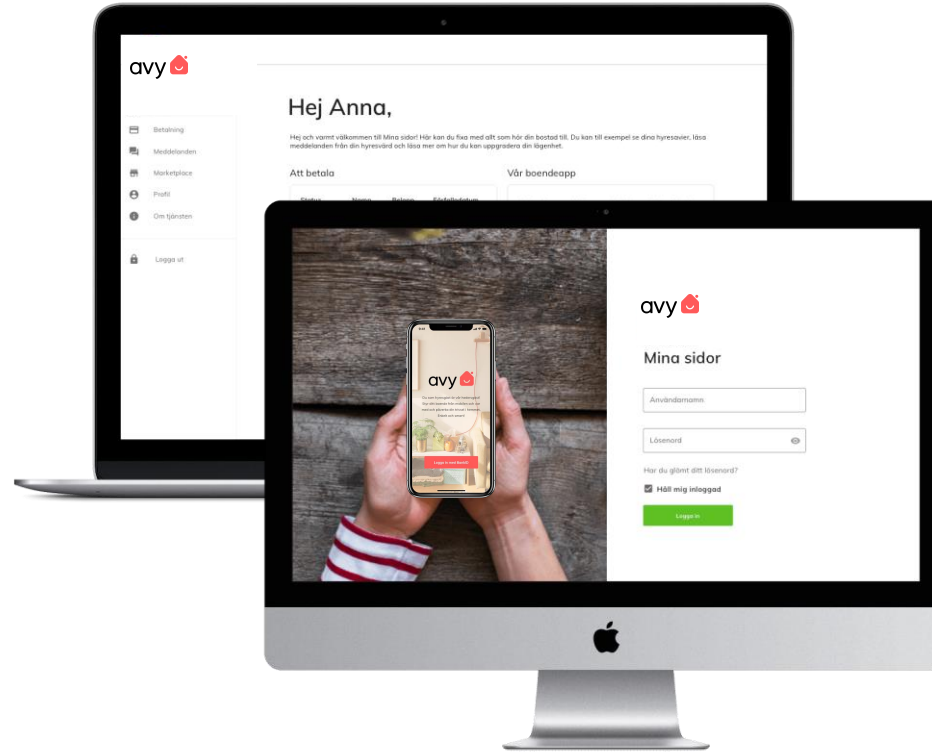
avy

Betalning
Meddelanden
Marketplace
Profil
Om tjänsten

Logga ut

Hej Anna,

Hej och varmt välkommen till Mina sidor! Här kan du fixa med allt som hör din bostad till. Du kan till exempel se dina hyresavier, läsa meddelanden från din hyresvärd och läsa mer om hur du kan uppgradera din lägenhet.

Att betala

Vår boendeapp

Status Namn Belopp Förfallodatum

avy

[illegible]

Logga in med BankID

avy

Mina sidor

Användarnamn

Lösenord

Har du glömt ditt lösenord?

Håll mig inloggad

Logga in